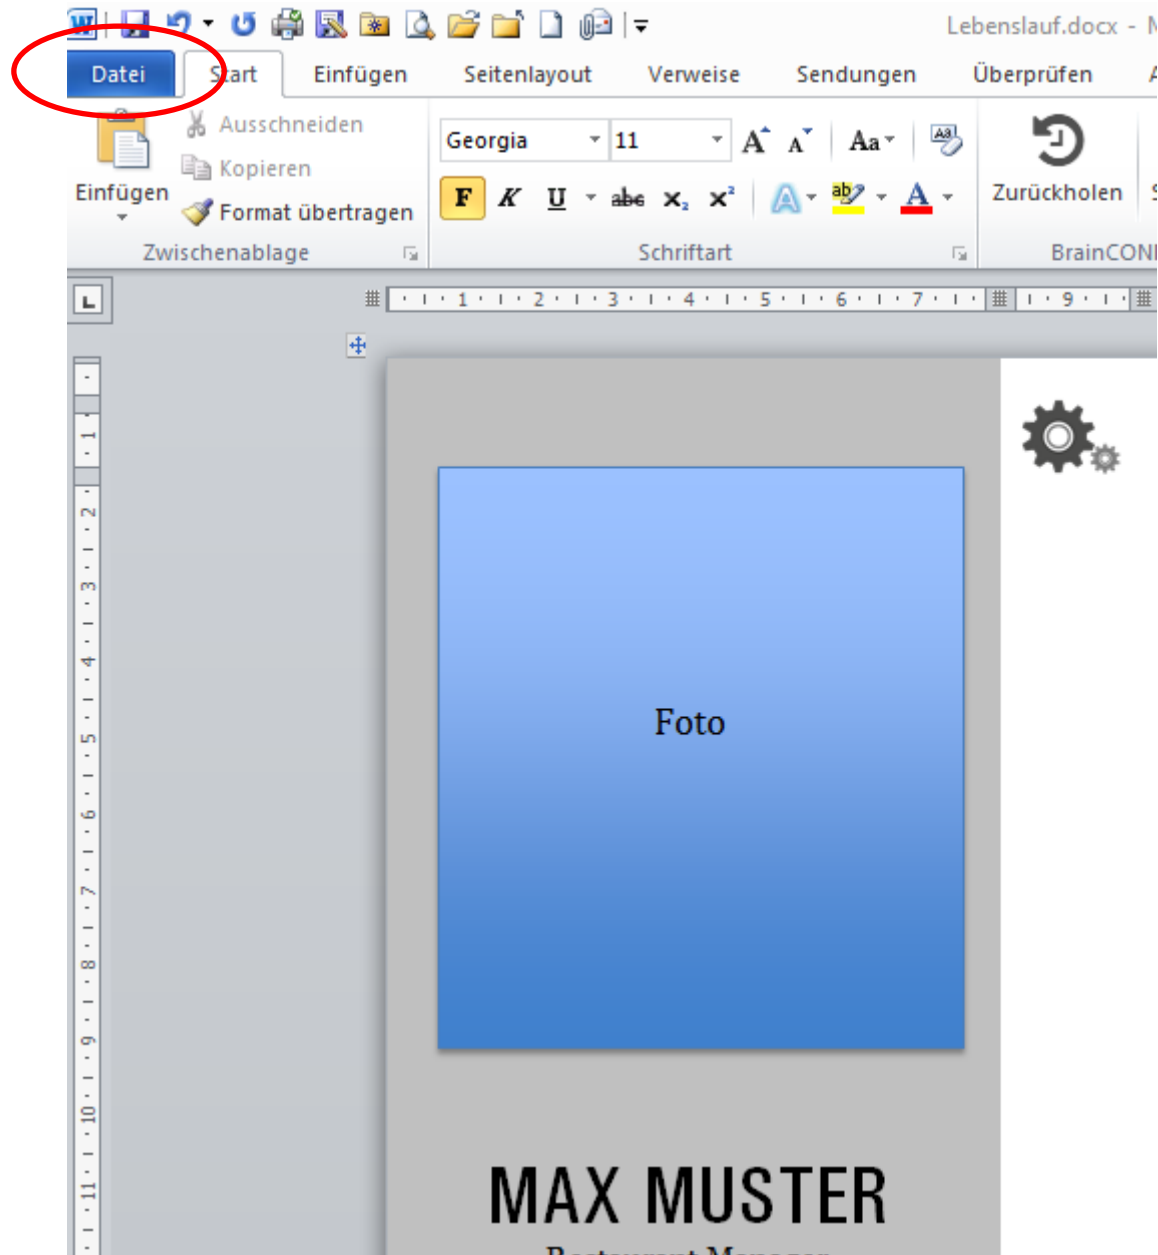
Lebenslauf.docx - M

Datei
Start
Einfügen
Seitenlayout
Verweise
Sendungen
Überprüfen

Einfügen
Ausschneiden
Kopieren
Format übertragen
Zwischenablage

Georgia
11
A A
Aa
F K U abc $x_2$ $x^2$
A
Schriftart

Zurückholen
BrainCONI

1 2 3 4 5 6 7 9

1 2 3 4 5 6 7 8 9 10 11

Foto

MAX MUSTER

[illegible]